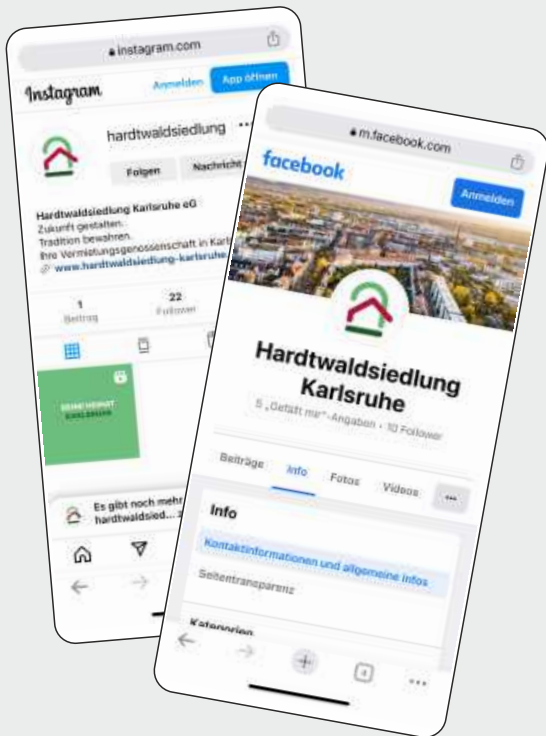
instagram.com

Instagram

Anmelden

App öffnen

hardtwaldsiedlung

Folgen

Nachricht

Hardtwaldsiedlung Karlsruhe eG
Zukunft gestalten.
Tradition bewahren.
Ihre Vermietungsgenossenschaft in Karl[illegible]
www.hardtwaldsiedlung-karlsruhe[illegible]

1
Beitrag

22
Follower

DEINE HEIMAT KARLSRUHE

Es gibt noch mehr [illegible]
hardtwaldsied... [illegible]

m.facebook.com

facebook

Anmelden

Hardtwaldsiedlung Karlsruhe

5 „Gefällt mir"-Angaben • 10 Follower

Beiträge

Info

Fotos

Videos

...

Info

Kontaktinformationen und allgemeine Infos

Seitentransparenz

Kategorien